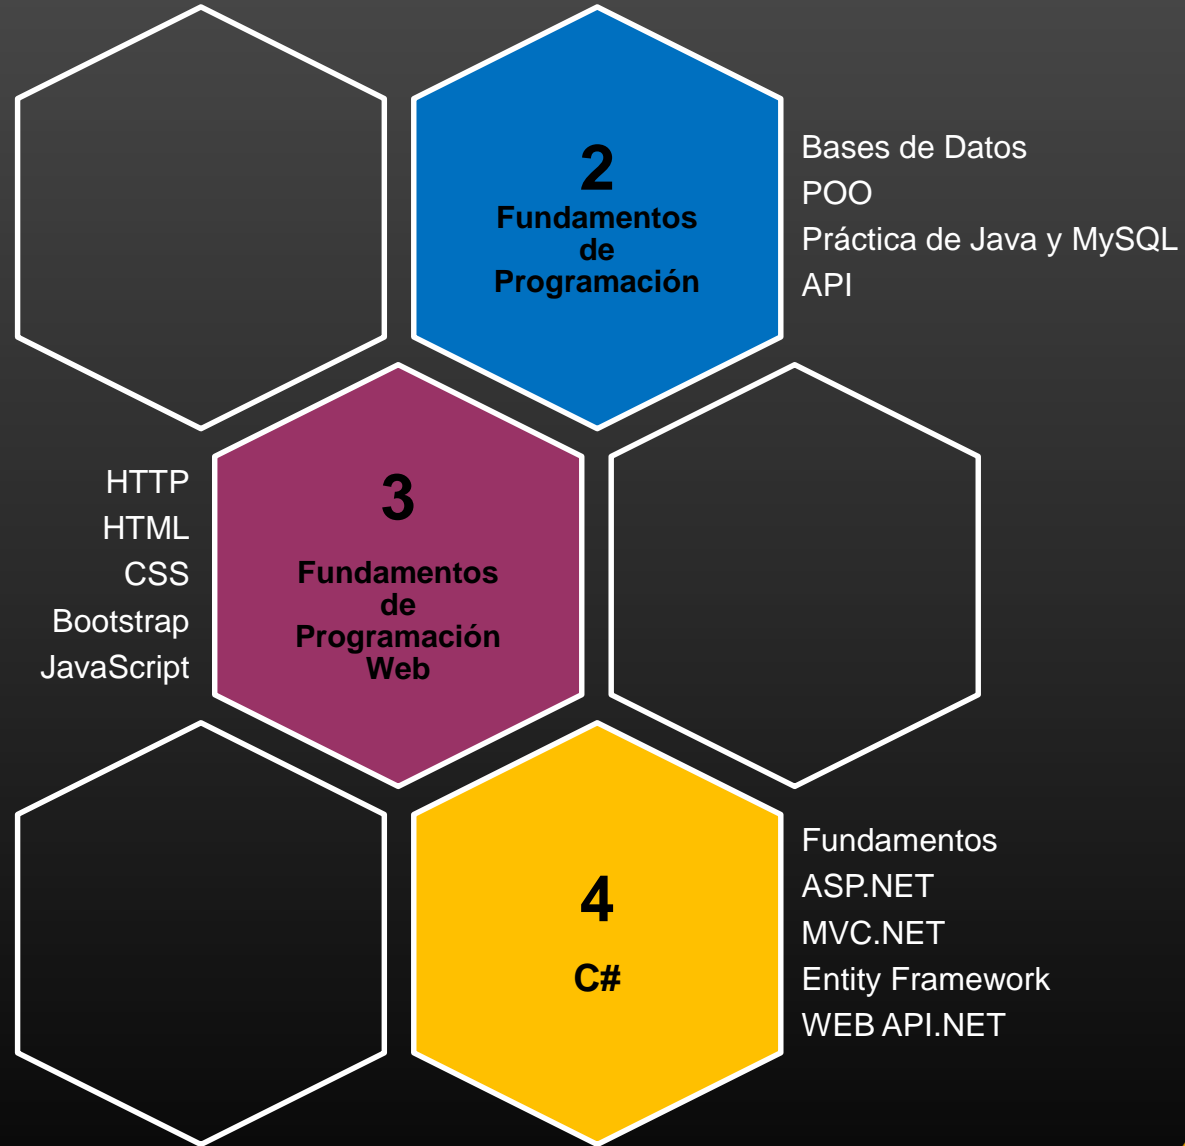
2
Fundamentos de Programación

Bases de Datos
POO
Práctica de Java y MySQL
API

HTTP
HTML
CSS
Bootstrap
JavaScript

3
Fundamentos de Programación Web

4
C#

Fundamentos
ASP.NET
MVC.NET
Entity Framework
WEB API.NET